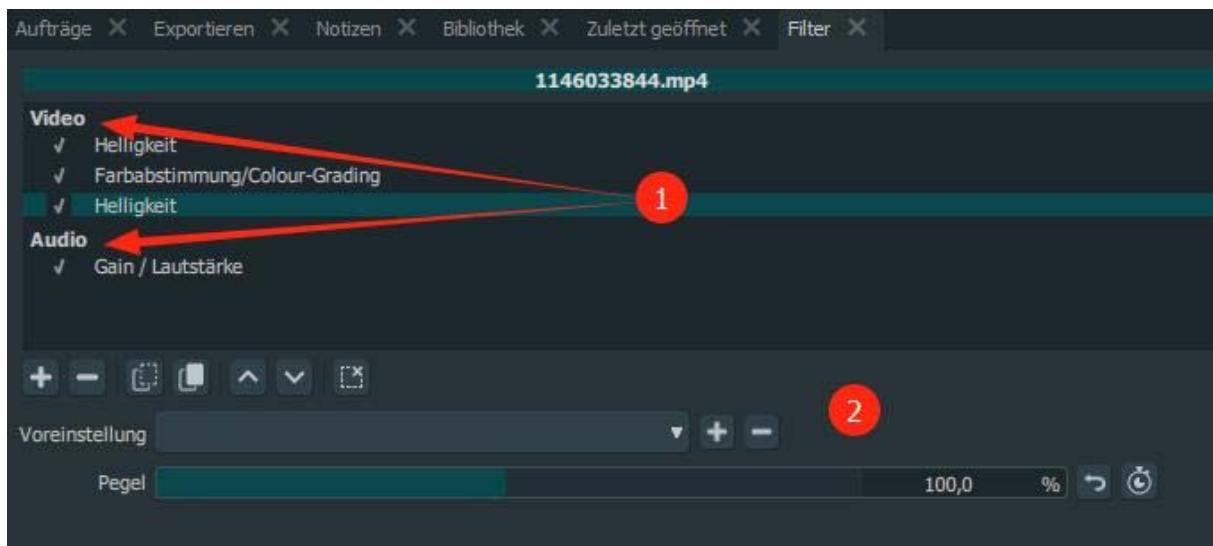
Aufträge Exportieren Notizen Bibliothek Zuletzt geöffnet Filter

1146033844.mp4

Video
✓ Helligkeit
✓ Farbabstimmung/Colour-Grading
✓ Helligkeit
Audio
✓ Gain / Lautstärke

1

2

Voreinstellung

Pegel 100,0 %